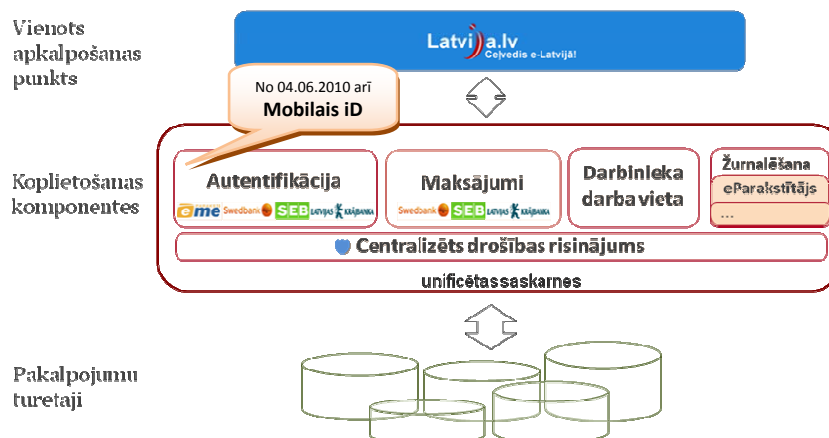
Vienots apkalpošanas punkts

Latvija.lv
Ceļvedis e-Latvijā!

No 04.06.2010 arī
Mobilais iD

Koplietošanas komponentes

Autentifikācija
eme Swedbank SEB LATVIJAS KRĀJBANKA

Maksājumi
Swedbank SEB LATVIJAS KRĀJBANKA

Darbinieka darba vieta

Žurnalēšana
eParakstītājs
...

Centralizēts drošības risinājums

unificētas saskarnes

Pakalpojumu turetaji